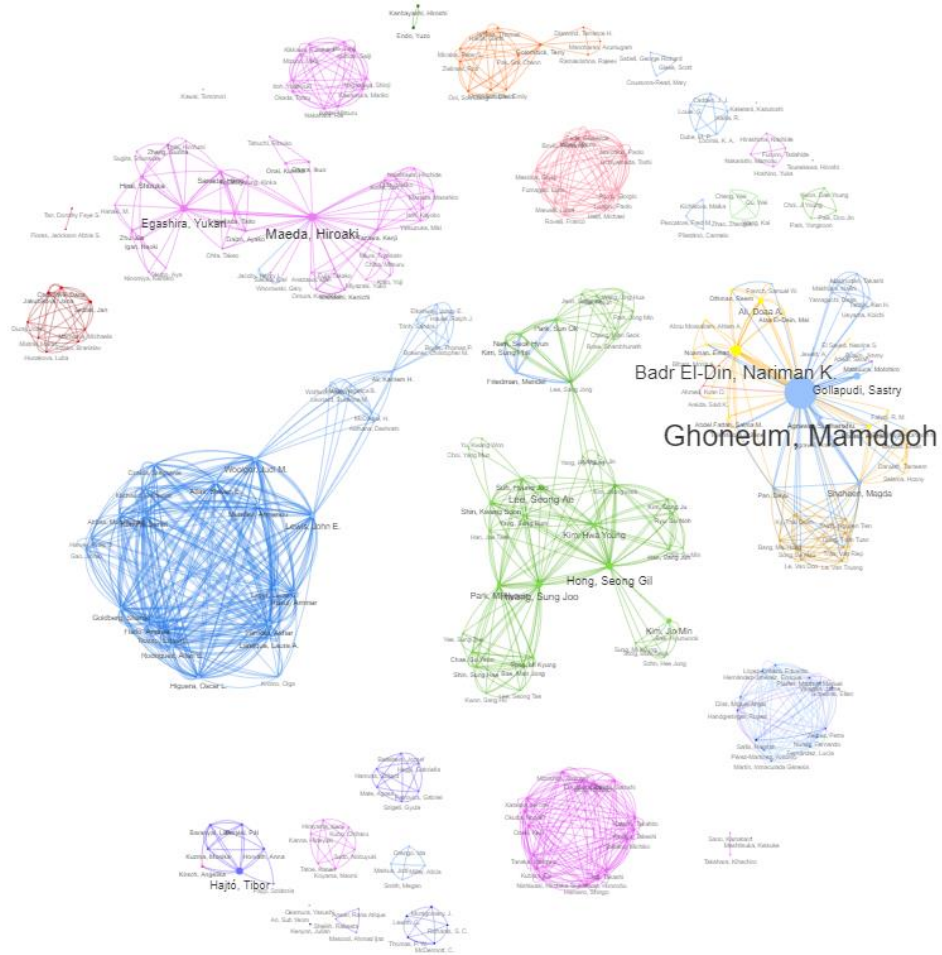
Egashira, Yukari

Maeda, Hiroaki

Woolery, Lud M.

Lewis, John E.

Lee, Seong Ah

Kim, Hwa Young

Hong, Seong Gil

Park, Mi

Hwang, Sung Joo

Kim, Jo Min

Badr El-Din, Nariman K.

Gollapudi, Sastry

Ghoneum, Mamdooh

Hajtó, Tibor

Friedman, Mendel

Ali, Doaa A.

Shaheen, Magda

Higuera, Oscar L.

Kim, Sung Hai

Park, Sun Oh

Pan, Deyu

Kawai, Tomomi

Endo, Yuzo

Hirai, Shizuka

Zhang, Jian

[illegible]